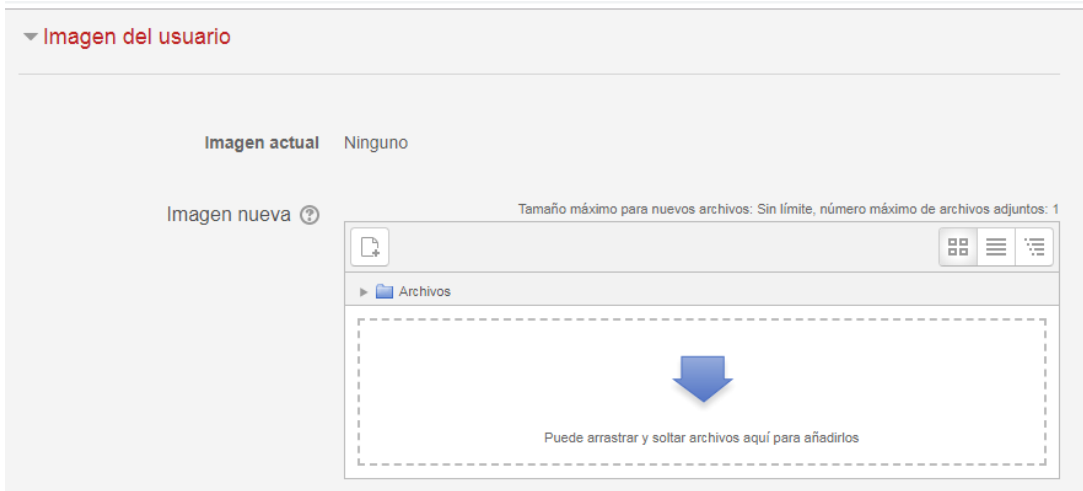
Imagen del usuario

Imagen actual Ninguno

Imagen nueva

Tamaño máximo para nuevos archivos: Sin límite, número máximo de archivos adjuntos: 1

Archivos

Puede arrastrar y soltar archivos aquí para añadirlos